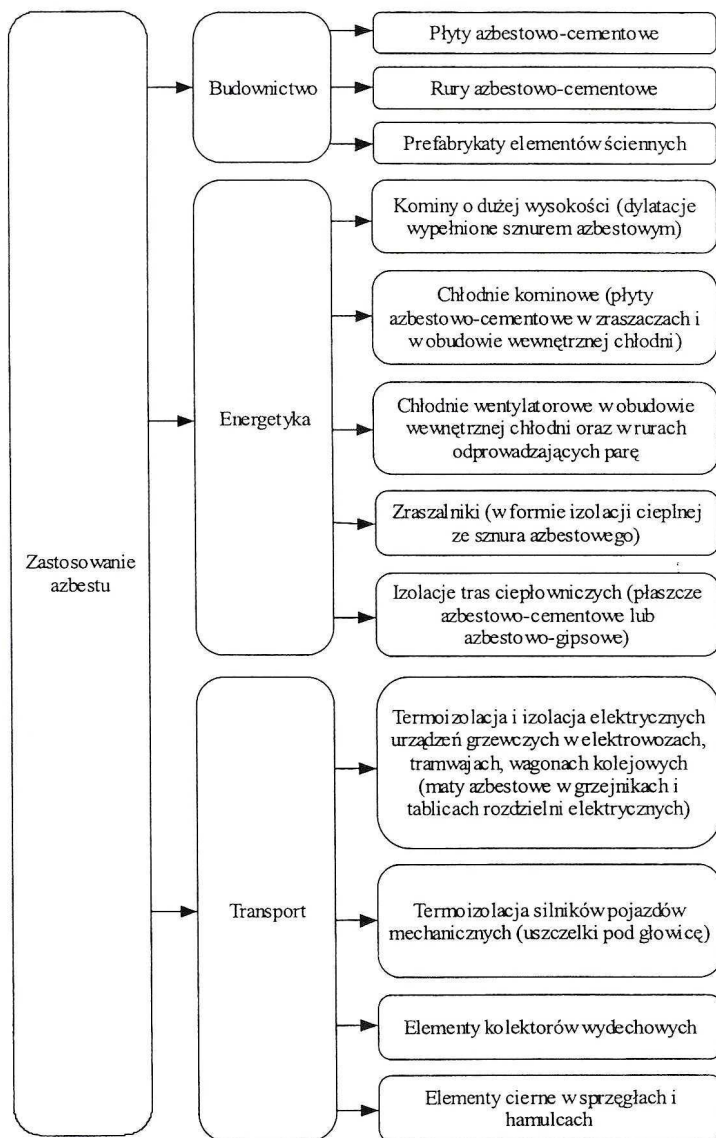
Zastosowanie azbestu

Budownictwo

Płyty azbestowo-cementowe

Rury azbestowo-cementowe

Prefabrykaty elementów ściennych

Energetyka

Kominy o dużej wysokości (dylatacje wypełnione sznurem azbestowym)

Chłodnie kominowe (płyty azbestowo-cementowe w zraszaczach i w obudowie wewnętrznej chłodni)

Chłodnie wentylatorowe w obudowie wewnętrznej chłodni oraz w rurach odprowadzających parę

Zraszalniki (w formie izolacji cieplnej ze sznura azbestowego)

Izolacje tras ciepłowniczych (płaszcze azbestowo-cementowe lub azbestowo-gipsowe)

Transport

Termoizolacja i izolacja elektrycznych urządzeń grzewczych w elektrowozach, tramwajach, wagonach kolejowych (maty azbestowe w grzejnikach i tablicach rozdzielni elektrycznych)

Termoizolacja silników pojazdów mechanicznych (uszczelki pod głowicę)

Elementy kolektorów wydechowych

Elementy cierne w sprzęgłach i hamulcach